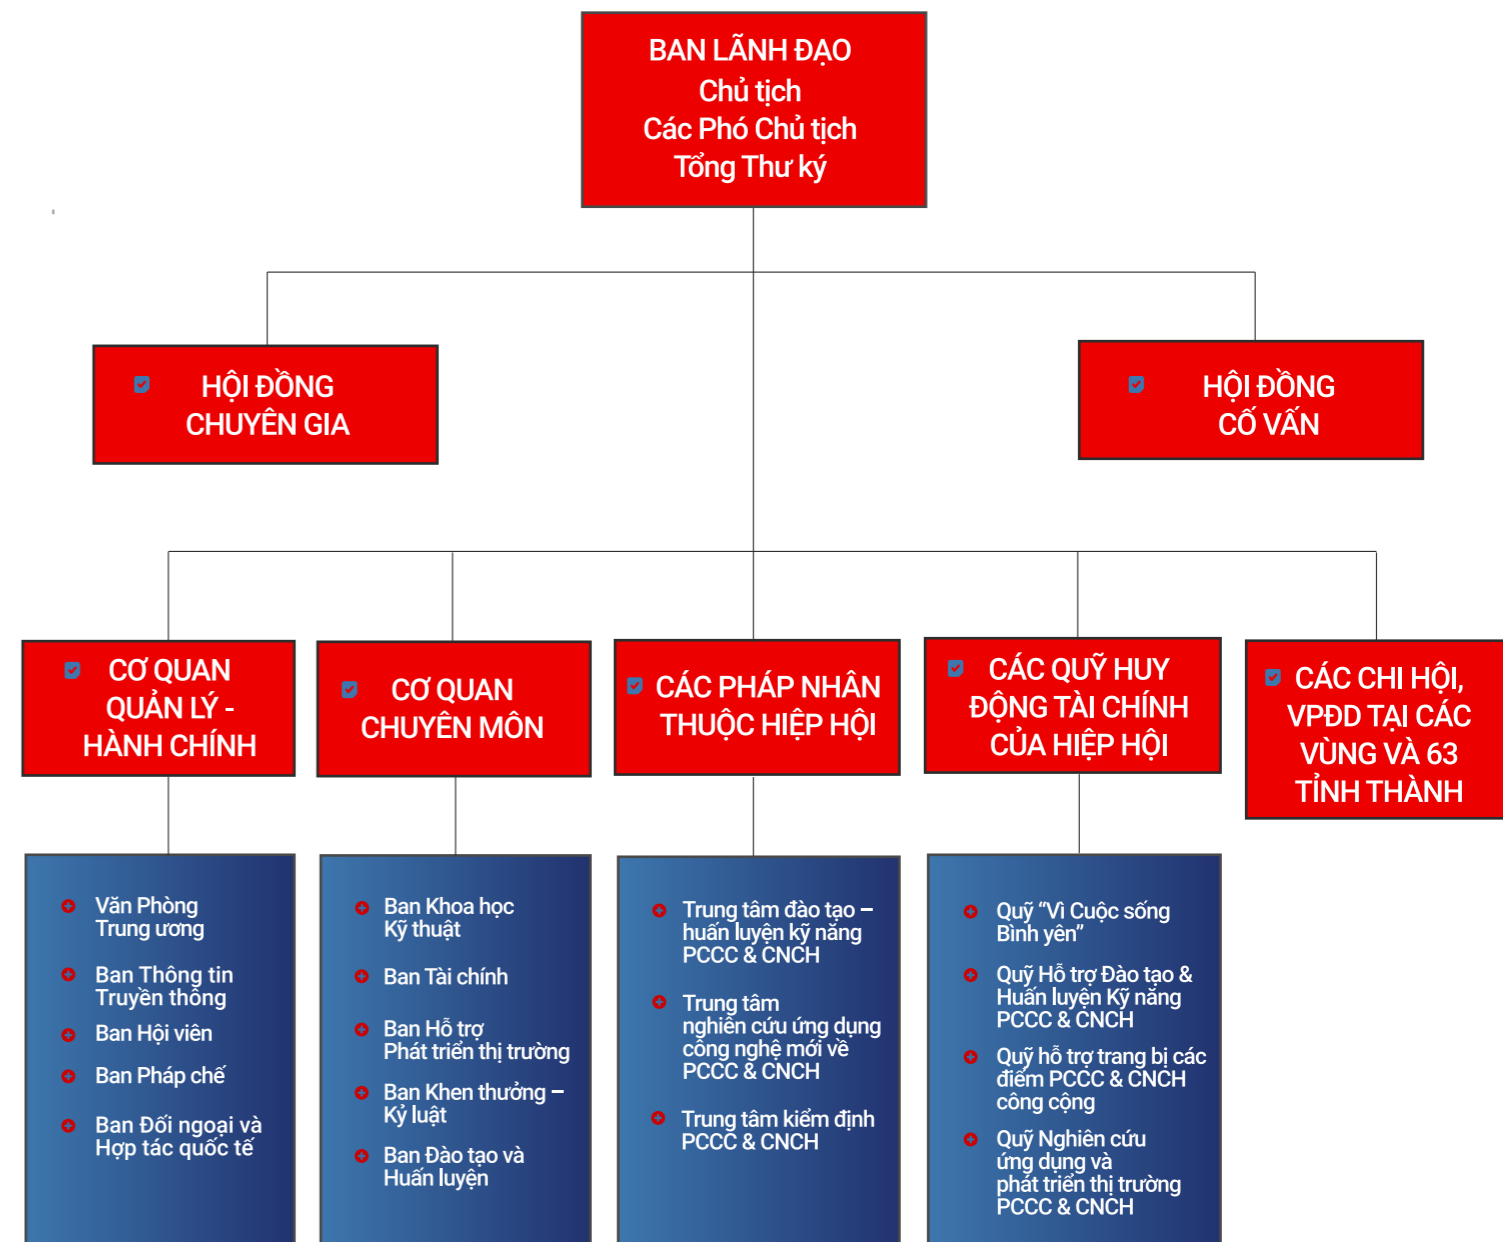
BAN LÃNH ĐẠO
Chủ tịch
Các Phó Chủ tịch
Tổng Thư ký

HỘI ĐỒNG CHUYÊN GIA

HỘI ĐỒNG CỐ VẤN

CƠ QUAN QUẢN LÝ - HÀNH CHÍNH

CƠ QUAN CHUYÊN MÔN

CÁC PHÁP NHÂN THUỘC HIỆP HỘI

CÁC QUỸ HUY ĐỘNG TÀI CHÍNH CỦA HIỆP HỘI

CÁC CHI HỘI, VPĐD TẠI CÁC VÙNG VÀ 63 TỈNH THÀNH

Văn Phòng Trung ương
Ban Thông tin Truyền thông
Ban Hội viên
Ban Pháp chế
Ban Đối ngoại và Hợp tác quốc tế

Ban Khoa học Kỹ thuật
Ban Tài chính
Ban Hỗ trợ Phát triển thị trường
Ban Khen thưởng – Kỷ luật
Ban Đào tạo và Huấn luyện

Trung tâm đào tạo – huấn luyện kỹ năng PCCC & CNCH
Trung tâm nghiên cứu ứng dụng công nghệ mới về PCCC & CNCH
Trung tâm kiểm định PCCC & CNCH

Quỹ "Vì Cuộc sống Bình yên"
Quỹ Hỗ trợ Đào tạo & Huấn luyện Kỹ năng PCCC & CNCH
Quỹ hỗ trợ trang bị các điểm PCCC & CNCH công cộng
Quỹ Nghiên cứu ứng dụng và phát triển thị trường PCCC & CNCH